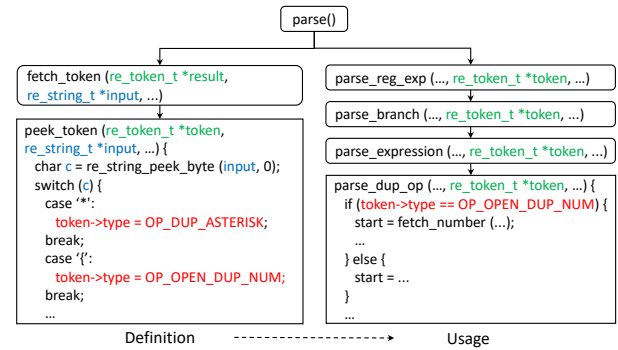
parse()

fetch_token (re_token_t *result, re_string_t *input, ...)

peek_token (re_token_t *token, re_string_t *input, ...) {
char c = re_string_peek_byte (input, 0);
switch (c) {
case '*':
token->type = OP_DUP_ASTERISK;
break;
case '{':
token->type = OP_OPEN_DUP_NUM;
break;
...

parse_reg_exp (..., re_token_t *token, ...)

parse_branch (..., re_token_t *token, ...)

parse_expression (..., re_token_t *token, ...)

parse_dup_op (..., re_token_t *token, ...) {
if (token->type == OP_OPEN_DUP_NUM) {
start = fetch_number (...);
...
} else {
start = ...
}
...

Definition

Usage